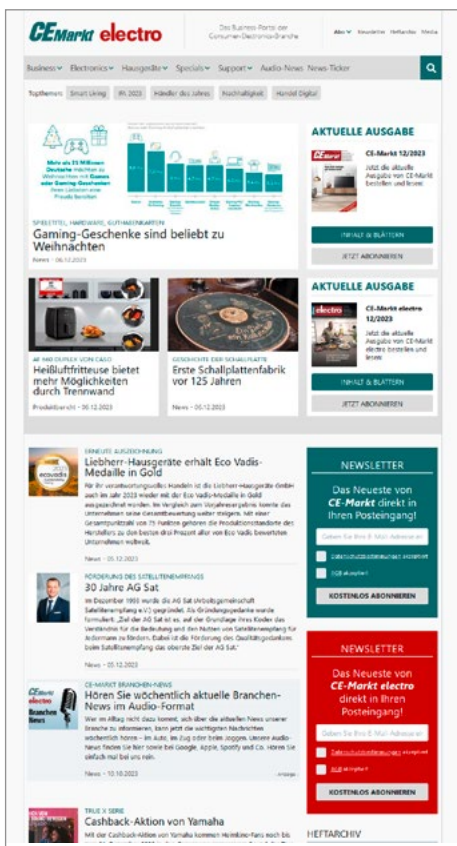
CEMarkt electro

Das Business-Portal der Consumer-Electronics-Branche

Abo Newsletter Heftarchiv Media

Business Electronics Hausgeräte Specials Support Audio-News News-Ticker

Topthemen: Smart Living IFA 2023 Händler des Jahres Nachhaltigkeit Handel Digital

Mehr als 23 Millionen Deutsche möchten zu Weihnachten mit Games oder Gaming-Geschenken ihren Liebsten eine Freude bereiten

SPIELETITEL, HARDWARE, GUTHABENKARTEN

Gaming-Geschenke sind beliebt zu Weihnachten

News - 06.12.2023

AKTUELLE AUSGABE

CE-Markt 12/2023

Jetzt die aktuelle Ausgabe von CE-Markt bestellen und lesen!

INHALT & BLÄTTERN

JETZT ABONNIEREN

AF 160 DUPLEX VON CASO

Heißluftfritteuse bietet mehr Möglichkeiten durch Trennwand

Produktbericht - 06.12.2023

GESCHICHTE DER SCHALLPLATTE

Erste Schallplattenfabrik vor 125 Jahren

News - 05.12.2023

AKTUELLE AUSGABE

CE-Markt electro 12/2023

Jetzt die aktuelle Ausgabe von CE-Markt electro bestellen und lesen!

INHALT & BLÄTTERN

JETZT ABONNIEREN

ERNEUTE AUSZEICHNUNG

Liebherr-Hausgeräte erhält Eco Vadis-Medaille in Gold

Für ihr verantwortungsvolles Handeln ist die Liebherr-Hausgeräte GmbH auch im Jahr 2023 wieder mit der Eco Vadis-Medaille in Gold ausgezeichnet worden. Im Vergleich zum Vorjahresergebnis konnte das Unternehmen seine Gesamtbewertung weiter steigern. Mit einer Gesamtpunktzahl von 75 Punkten gehören die Produktionsstandorte des Herstellers zu den besten drei Prozent aller von Eco Vadis bewerteten Unternehmen weltweit.

News - 05.12.2023

FÖRDERUNG DES SATELLITENEMPFANGS

30 Jahre AG Sat

Im Dezember 1993 wurde die AG Sat (Arbeitsgemeinschaft Satellitenempfang e.V.) gegründet. Als Gründungsgedanke wurde formuliert: „Ziel der AG Sat ist es, auf der Grundlage ihres Know-hows das Verständnis für die Bedeutung und den Nutzen von Satellitenempfang für Jedermann zu fördern. Dabei ist die Förderung des Qualitätsgedankens beim Satellitenempfang das oberste Ziel der AG Sat."

News - 05.12.2023

CE-MARKT BRANCHEN-NEWS

Hören Sie wöchentlich aktuelle Branchen-News im Audio-Format

Wer im Alltag nicht dazu kommt, sich über die aktuellen News unserer Branche zu informieren, kann jetzt die wichtigsten Nachrichten wöchentlich hören – im Auto, im Zug oder beim Joggen. Unsere Audio-News finden Sie hier sowie bei Google, Apple, Spotify und Co. Hören Sie einfach mal bei uns rein.

News - 10.10.2023

Anzeige

NEWSLETTER

Das Neueste von CE-Markt direkt in Ihren Posteingang!

Geben Sie Ihre E-Mail-Adresse ein

Datenschutzbestimmungen akzeptiert

AGB akzeptiert

KOSTENLOS ABONNIEREN

NEWSLETTER

Das Neueste von CE-Markt electro direkt in Ihren Posteingang!

Geben Sie Ihre E-Mail-Adresse ein

Datenschutzbestimmungen akzeptiert

AGB akzeptiert

KOSTENLOS ABONNIEREN

TRUE X SERIE

Cashback-Aktion von Yamaha

Mit der Cashback-Aktion von Yamaha kommen Heimkino-Fans noch bis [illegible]

HEFTARCHIV